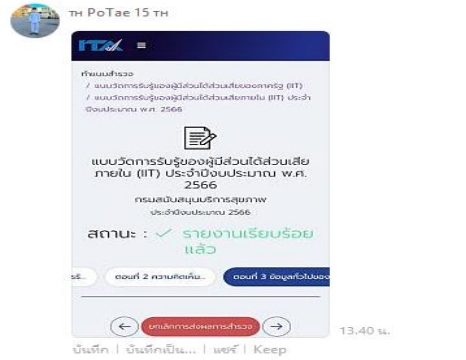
тн PoTae 15 тн

ITA ≡

ทำแบบสำรวจ
/ แบบวัดการรับรู้ของผู้มีส่วนได้ส่วนเสียของภาครัฐ (ITA)
/ แบบวัดการรับรู้ของผู้มีส่วนได้ส่วนเสียภายใน (IIT) ประจำปีงบประมาณ พ.ศ. 2566

แบบวัดการรับรู้ของผู้มีส่วนได้ส่วนเสียภายใน (IIT) ประจำปีงบประมาณ พ.ศ. 2566
กรมสนับสนุนบริการสุขภาพ
ประจำปีงบประมาณ 2566

สถานะ : ✓ รายงานเรียบร้อยแล้ว

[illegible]ร... ตอนที่ 2 ความคิดเห็... ตอนที่ 3 ข้อมูลทั่วไปของ...

← ยกเลิกการส่งผลการสำรวจ →

13.40 น.

บันทึก | บันทึกเป็น... | แชร์ | Keep